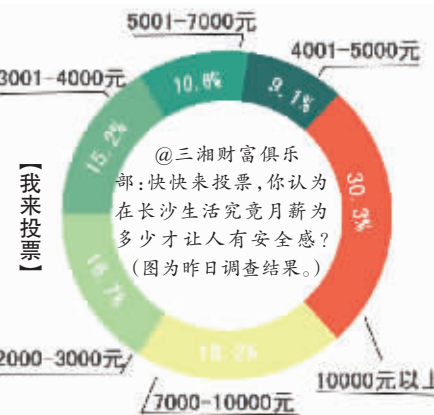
5001-7000元
4001-5000元
3001-4000元
10.8%
9.1%
15.2%
30.3%
16.7%
18.2%
【我来投票】
@三湘财富俱乐部:快快来投票,你认为在长沙生活究竟月薪为多少才让人有安全感?(图为昨日调查结果。)
2000-3000元
7000-10000元
10000元以上